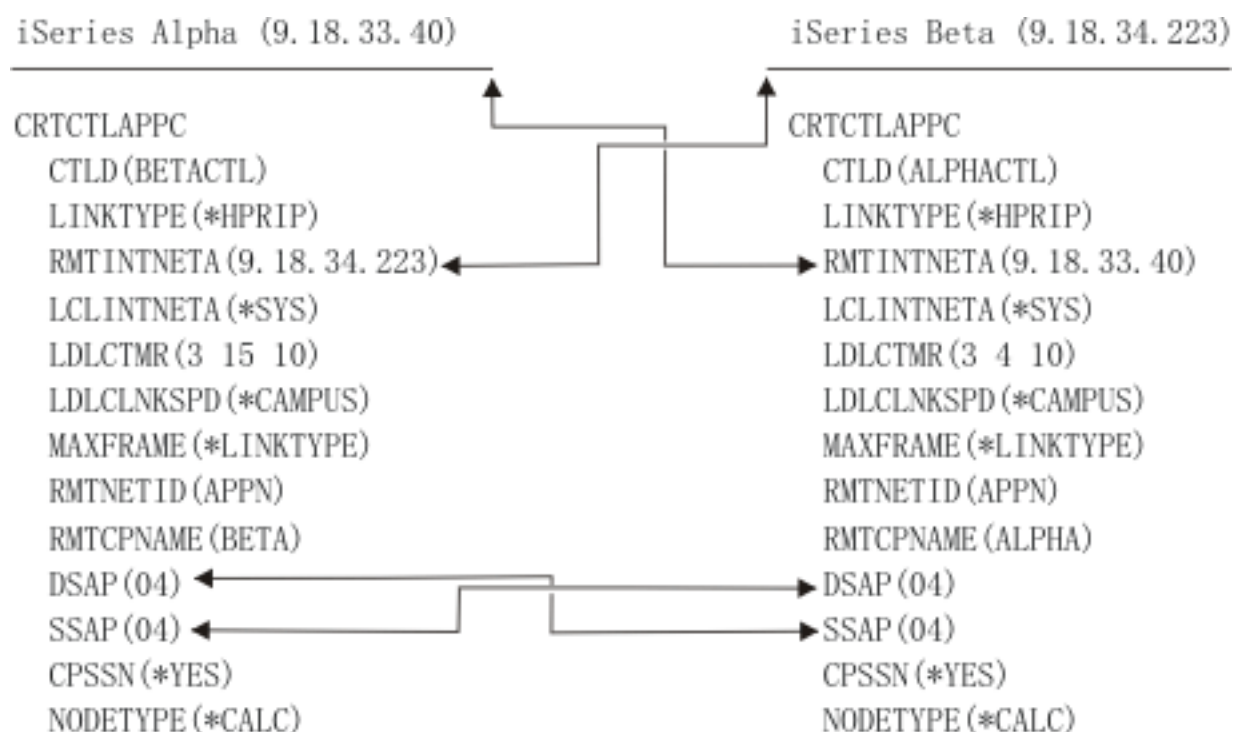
iSeries Alpha (9.18.33.40)

CRTCTLAPPC
CTLD(BETACTL)
LINKTYPE(*HPRIP)
RMTINTNETA(9.18.34.223)
LCLINTNETA(*SYS)
LDLCTMR(3 15 10)
LDLCLNKSPD(*CAMPUS)
MAXFRAME(*LINKTYPE)
RMTNETID(APPN)
RMTCPNAME(BETA)
DSAP(04)
SSAP(04)
CPSSN(*YES)
NODETYPE(*CALC)

iSeries Beta (9.18.34.223)

CRTCTLAPPC
CTLD(ALPHACTL)
LINKTYPE(*HPRIP)
RMTINTNETA(9.18.33.40)
LCLINTNETA(*SYS)
LDLCTMR(3 4 10)
LDLCLNKSPD(*CAMPUS)
MAXFRAME(*LINKTYPE)
RMTNETID(APPN)
RMTCPNAME(ALPHA)
DSAP(04)
SSAP(04)
CPSSN(*YES)
NODETYPE(*CALC)